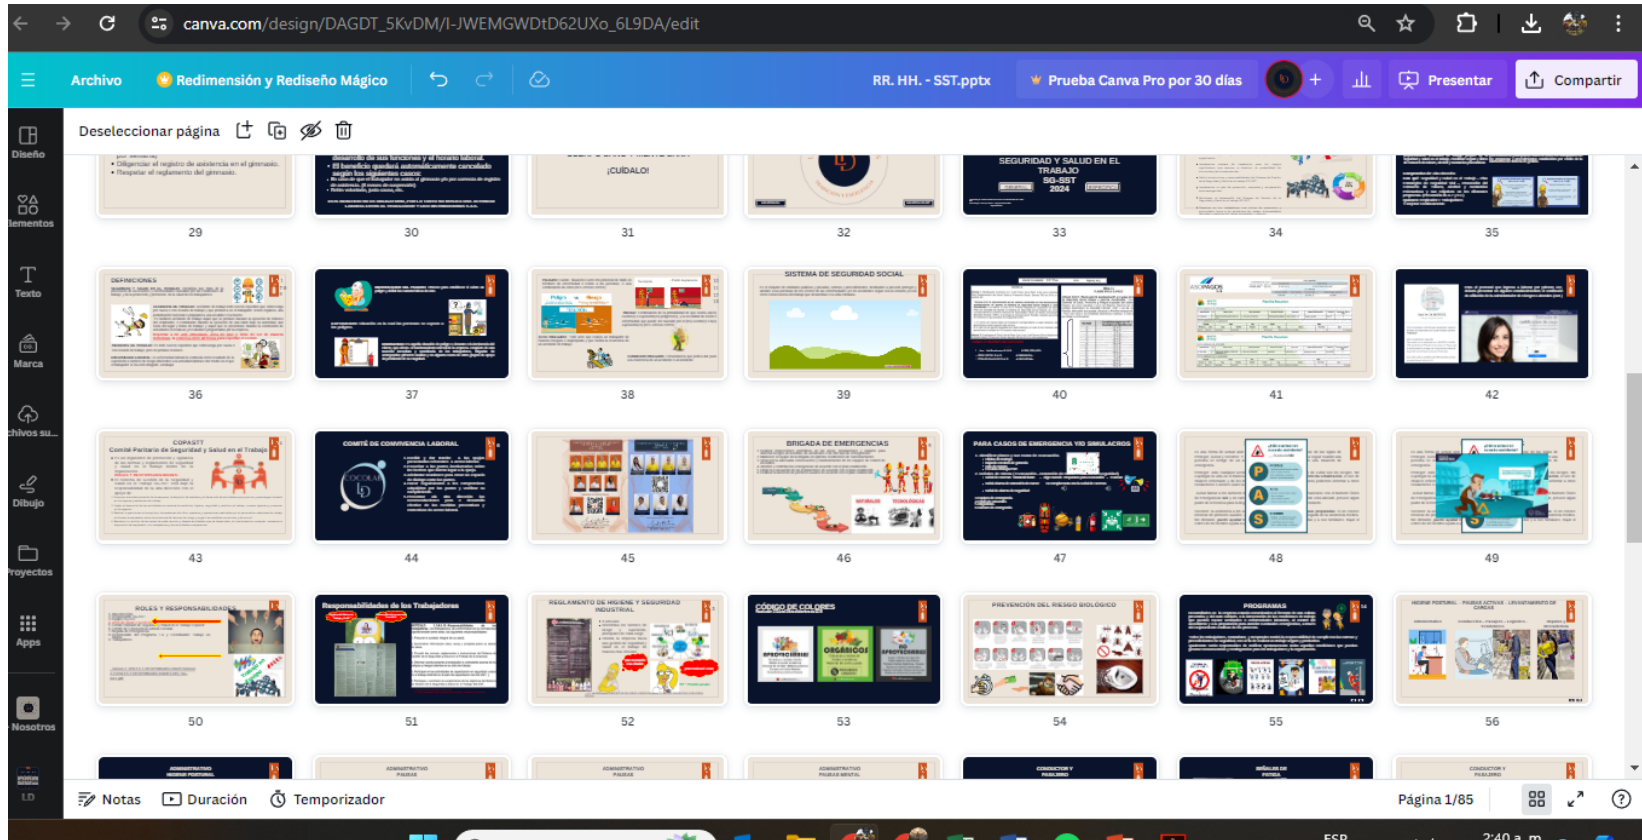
canva.com/design/DAGDT_5KvDM/I-JWEMGWDtD62UXo_6L9DA/edit

Archivo
Redimensión y Rediseño Mágico
RR. HH. - SST.pptx
Prueba Canva Pro por 30 días
Presentar
Compartir

Diseño
Elementos
Texto
Marca
Archivos su...
Dibujo
Proyectos
Apps
Nosotros

Deseleccionar página

¡CUIDALO!
SEGURIDAD Y SALUD EN EL TRABAJO
SG-SST
2024

29
30
31
32
33
34
35

DEFINICIONES
SISTEMA DE SEGURIDAD SOCIAL

36
37
38
39
40
41
42

COPASST
Comité Paritario de Seguridad y Salud en el Trabajo
COMITÉ DE CONVIVENCIA LABORAL
BRIGADA DE EMERGENCIAS
PARA CASOS DE EMERGENCIA Y/O SIMULACROS

43
44
45
46
47
48
49

ROLES Y RESPONSABILIDADES
Responsabilidades de los Trabajadores
REGLAMENTO DE HIGIENE Y SEGURIDAD INDUSTRIAL
CÓDIGO DE COLORES
PREVENCIÓN DEL RIESGO BIOLÓGICO
PROGRAMAS

50
51
52
53
54
55
56

Notas
Duración
Temporizador
Página 1/85